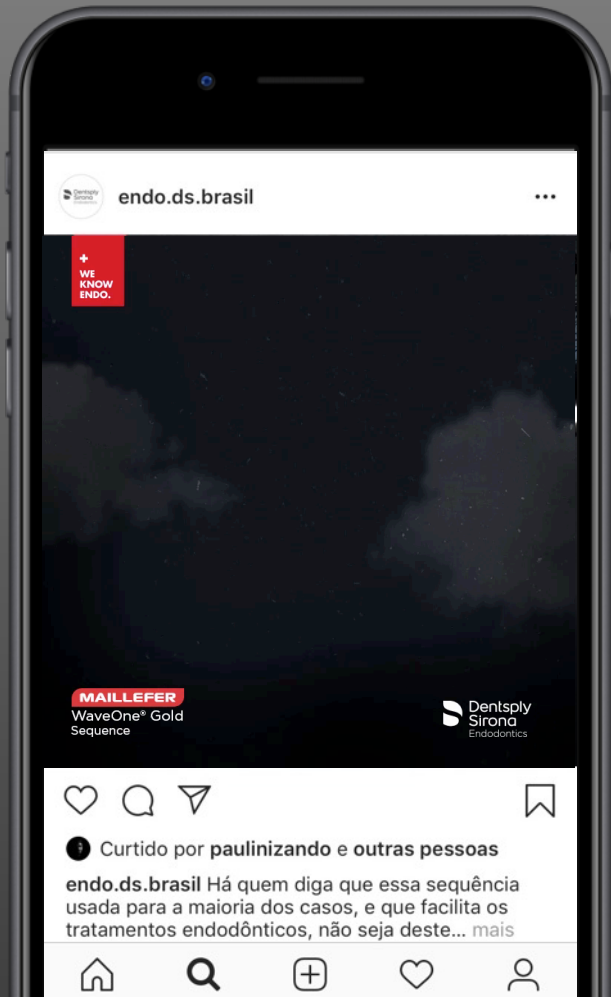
Dentsply Sirona

endo.ds.brasil

+ WE KNOW ENDO.

MAILLEFER
WaveOne® Gold
Sequence

Dentsply Sirona
Endodontics

Curtido por **paulinizando** e **outras pessoas**

**endo.ds.brasil** Há quem diga que essa sequência usada para a maioria dos casos, e que facilita os tratamentos endodônticos, não seja deste... mais